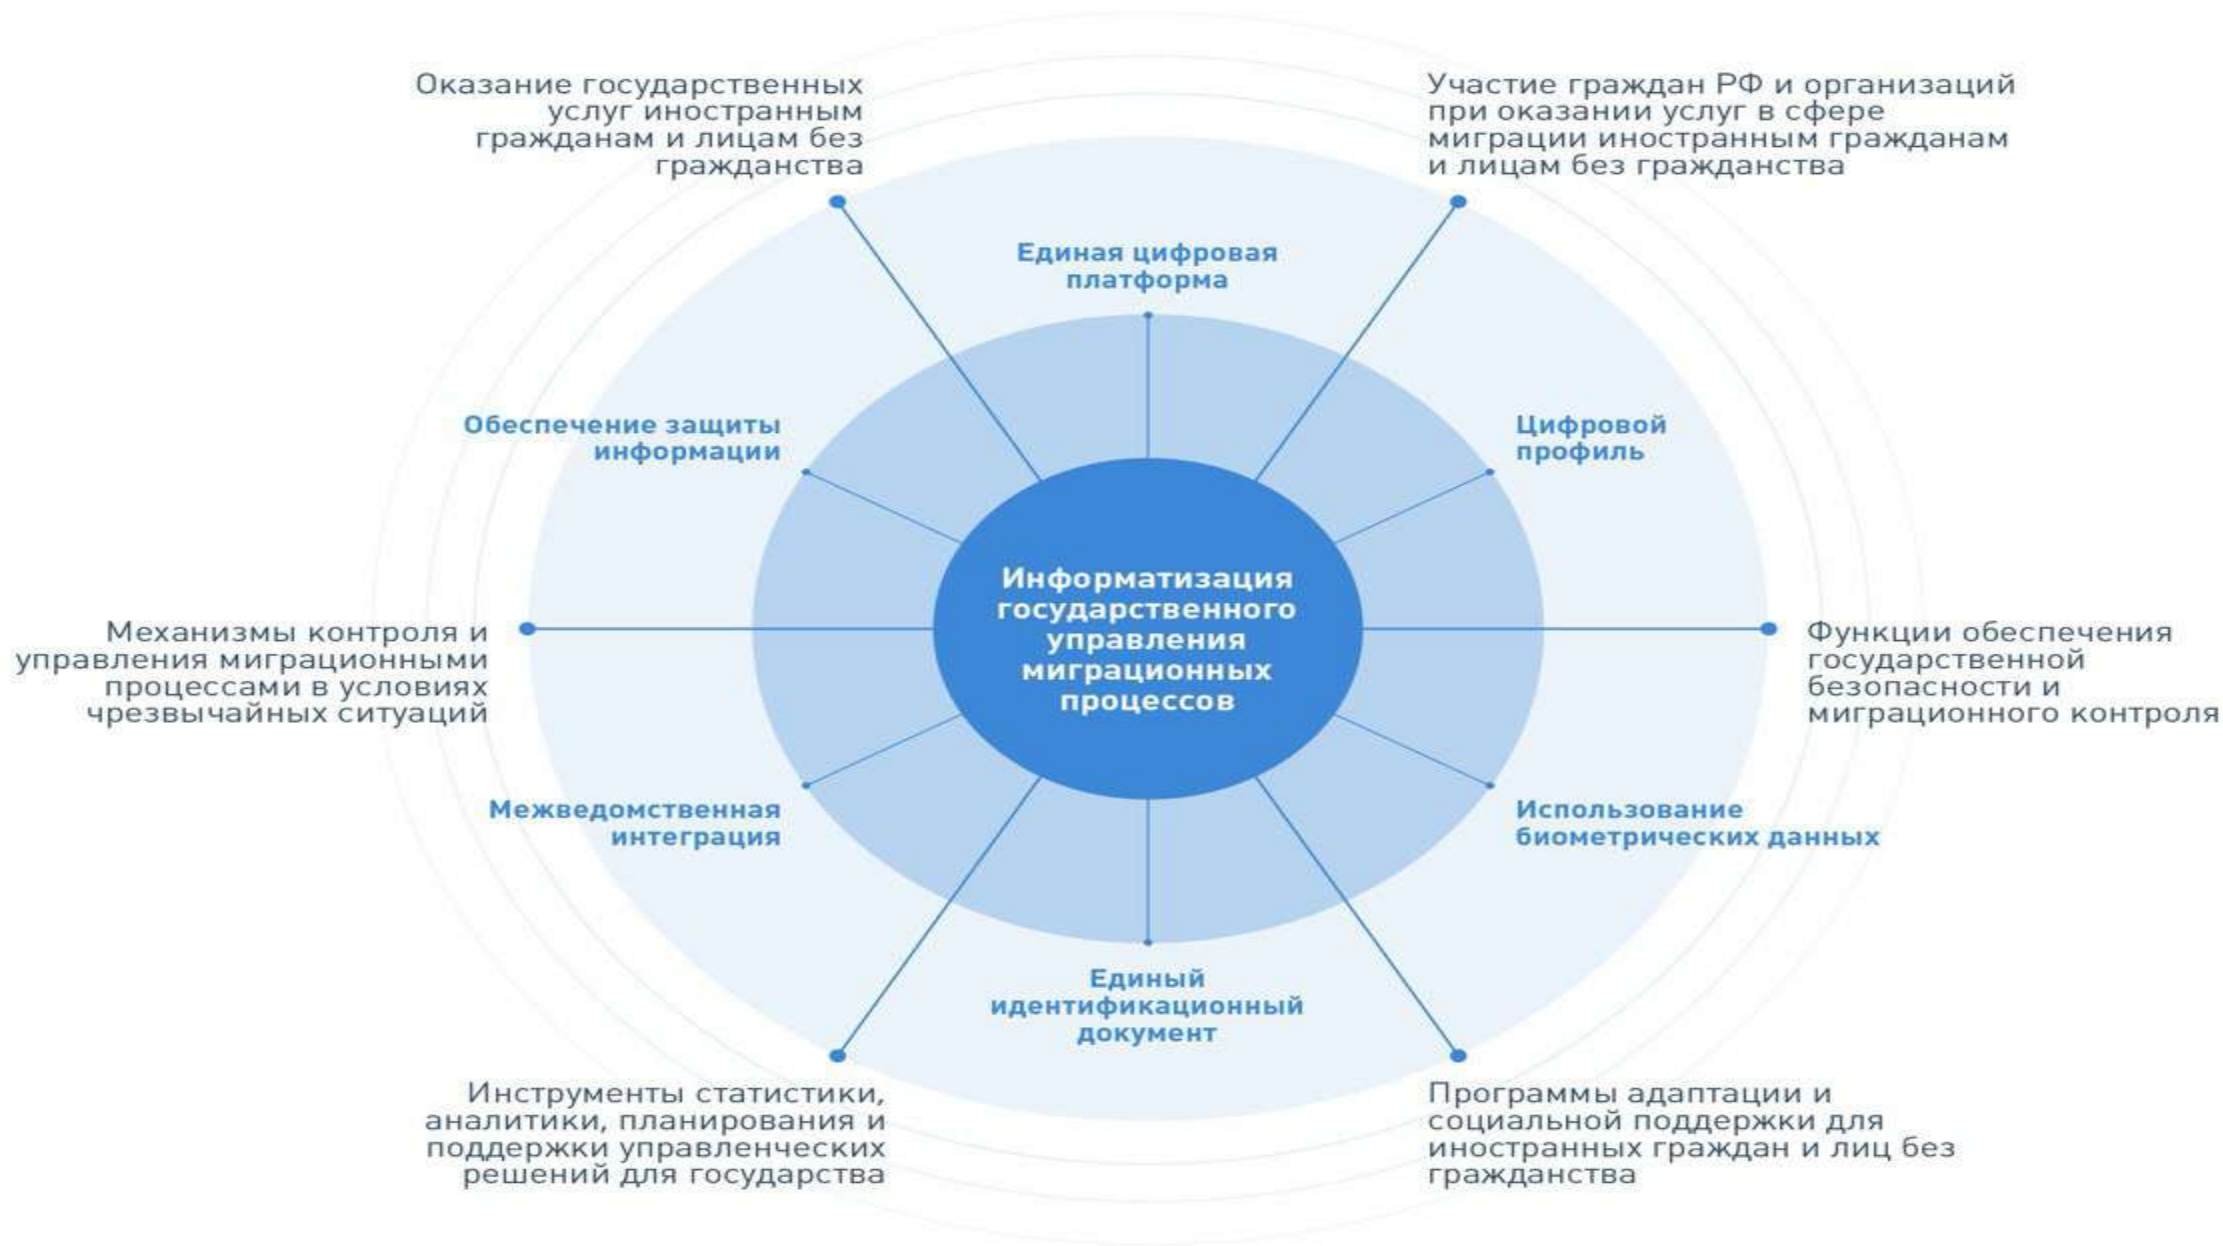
Оказание государственных услуг иностранным гражданам и лицам без гражданства

Участие граждан РФ и организаций при оказании услуг в сфере миграции иностранным гражданам и лицам без гражданства

Единая цифровая платформа

Обеспечение защиты информации

Цифровой профиль

Информатизация государственного управления миграционных процессов

Механизмы контроля и управления миграционными процессами в условиях чрезвычайных ситуаций

Функции обеспечения государственной безопасности и миграционного контроля

Межведомственная интеграция

Использование биометрических данных

Единый идентификационный документ

Инструменты статистики, аналитики, планирования и поддержки управленческих решений для государства

Программы адаптации и социальной поддержки для иностранных граждан и лиц без гражданства